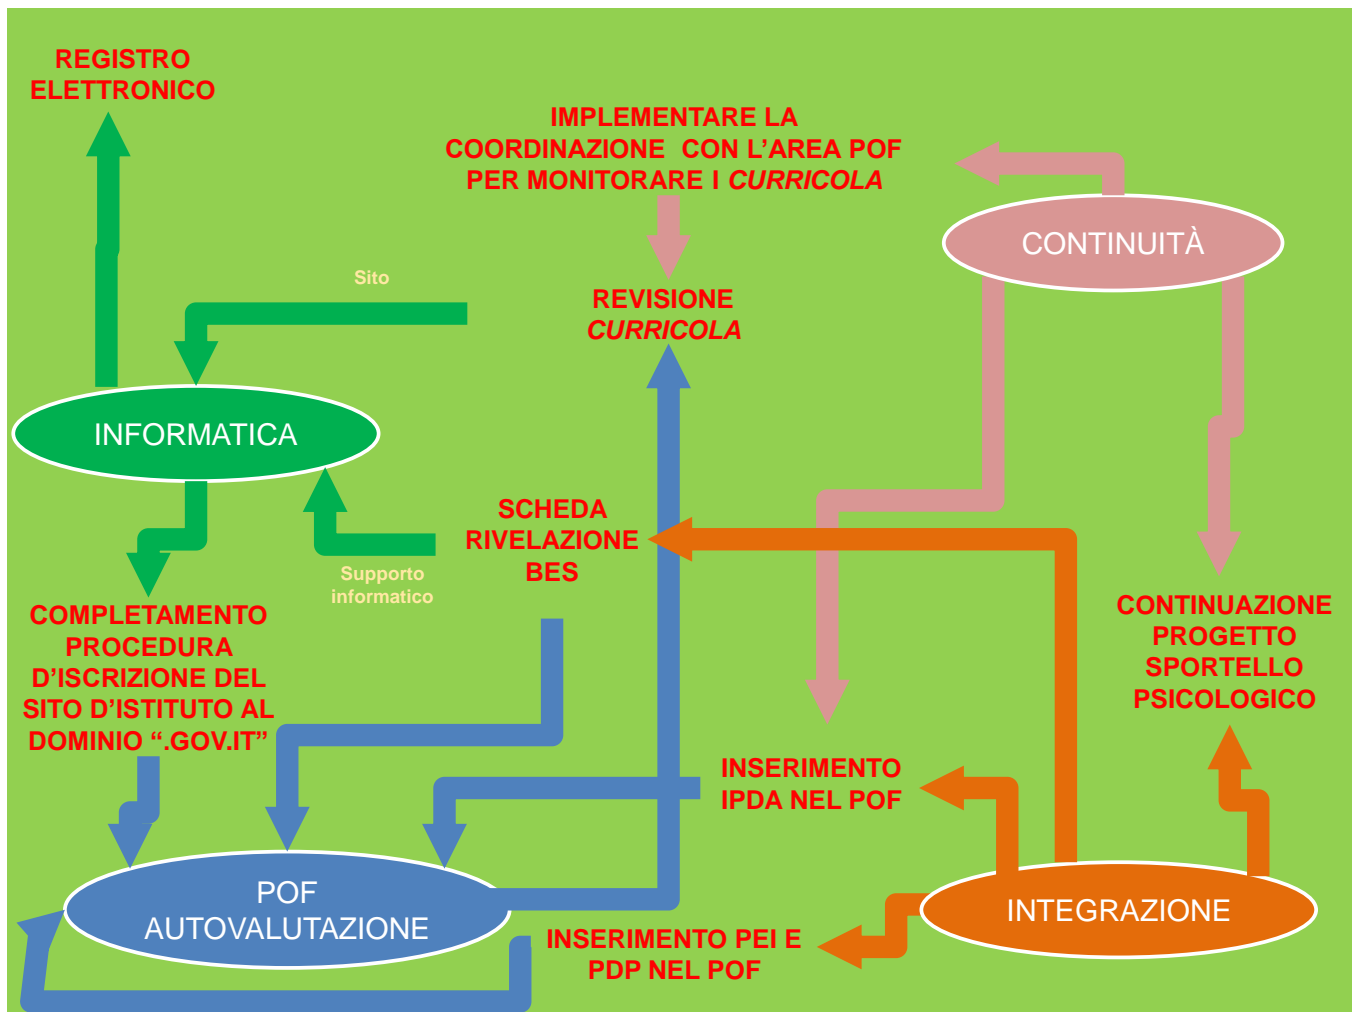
REGISTRO ELETTRONICO

IMPLEMENTARE LA COORDINAZIONE CON L'AREA POF PER MONITORARE I *CURRICOLA*

CONTINUITÀ

Sito

REVISIONE *CURRICOLA*

INFORMATICA

SCHEDA RIVELAZIONE BES

Supporto informatico

COMPLETAMENTO PROCEDURA D'ISCRIZIONE DEL SITO D'ISTITUTO AL DOMINIO ".GOV.IT"

CONTINUAZIONE PROGETTO SPORTELLO PSICOLOGICO

INSERIMENTO IPDA NEL POF

POF AUTOVALUTAZIONE

INTEGRAZIONE

INSERIMENTO PEI E PDP NEL POF